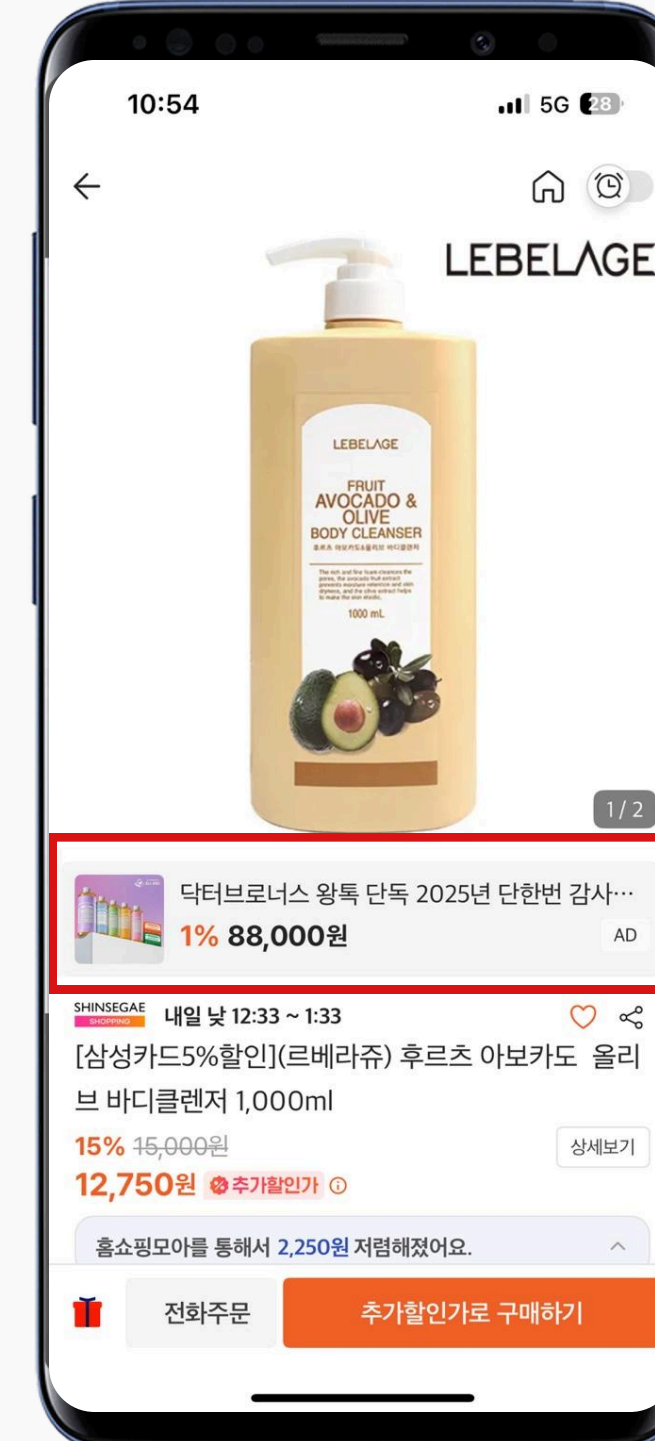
10:54

5G 28

LEBELAGE

LEBELAGE

FRUIT AVOCADO & OLIVE BODY CLEANSER

후르츠 아보카도&올리브 바디클렌저

The rich and fine foam cleanses the pores, the avocado fruit extract prevents moisture retention and skin dryness, and the olive extract helps to make the skin elastic.

1000 mL

1 / 2

닥터브로너스 왕톡 단독 2025년 단한번 감사…

1% 88,000원

AD

SHINSEGAE SHOPPING

내일 낮 12:33 ~ 1:33

[삼성카드5%할인](르베라쥬) 후르츠 아보카도 올리브 바디클렌저 1,000ml

15% ~~15,000원~~

상세보기

12,750원 추가할인가

홈쇼핑모아를 통해서 2,250원 저렴해졌어요.

전화주문

추가할인가로 구매하기